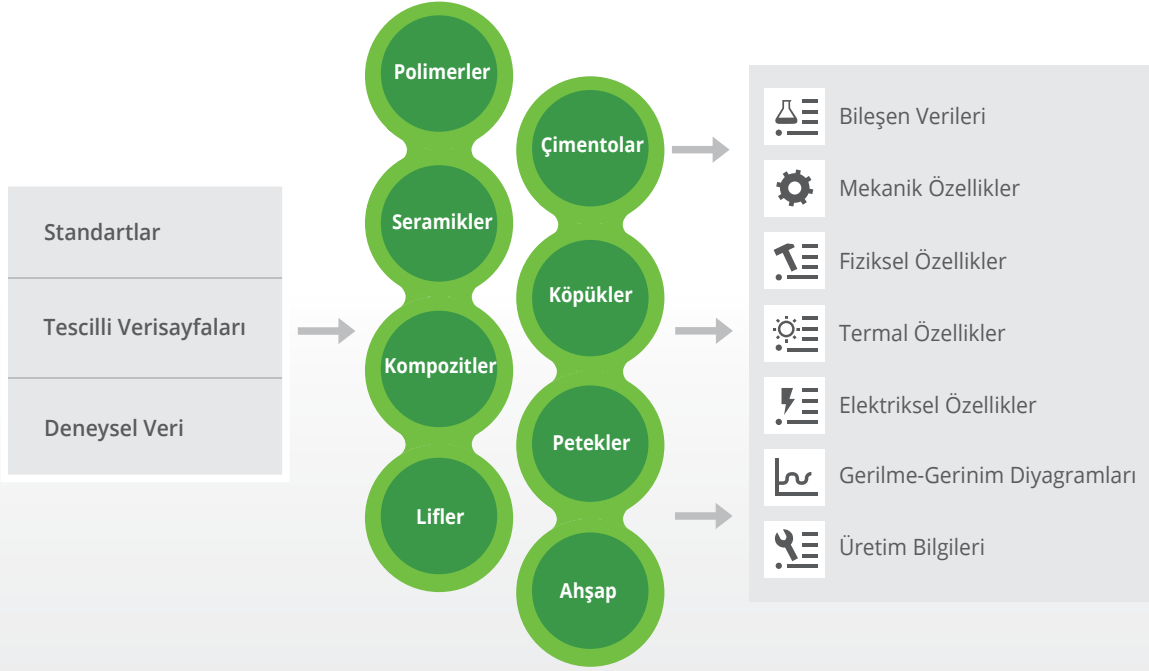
Standartlar

Tescilli Verisayfaları

Deneysel Veri

Polimerler

Seramikler

Kompozitler

Lifler

Çimentolar

Köpükler

Petekler

Ahşap

Bileşen Verileri

Mekanik Özellikler

Fiziksel Özellikler

Termal Özellikler

Elektriksel Özellikler

Gerilme-Gerinim Diyagramları

Üretim Bilgileri